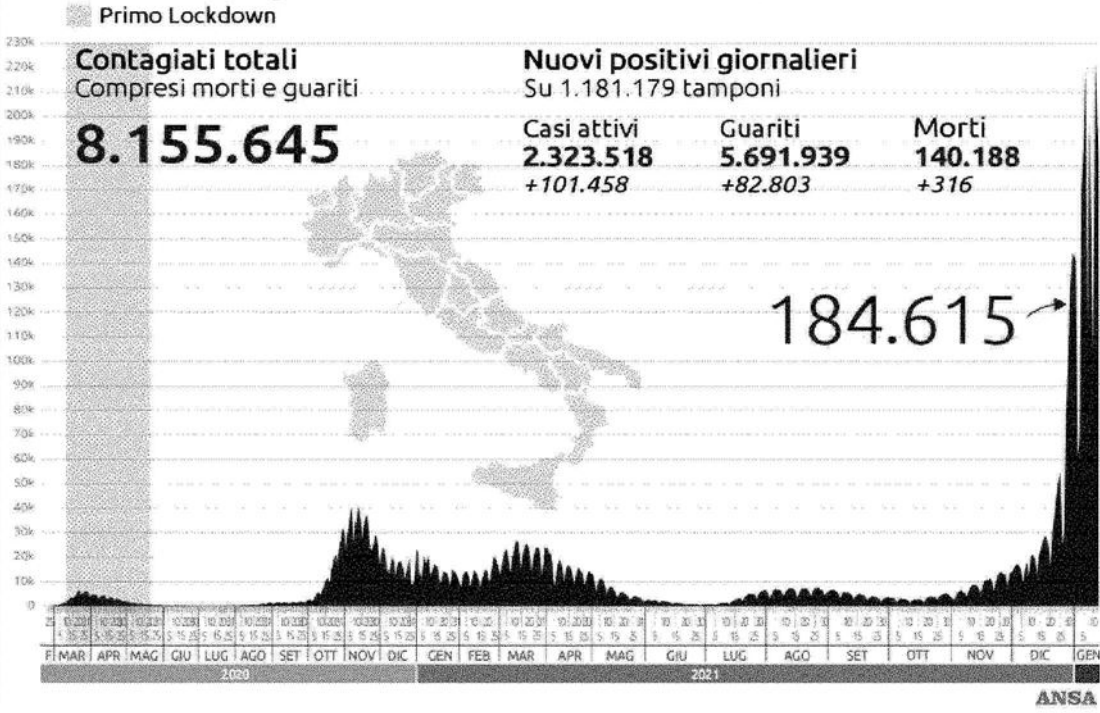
Primo Lockdown

230k
220k
210k
200k
190k
180k
170k
160k
150k
140k
130k
120k
110k
100k
90k
80k
70k
60k
50k
40k
30k
20k
10k
0

Contagiati totali
Compresi morti e guariti

8.155.645

Nuovi positivi giornalieri
Su 1.181.179 tamponi

Casi attivi
2.323.518
+101.458

Guariti
5.691.939
+82.803

Morti
140.188
+316

184.615

F MAR APR MAG GIU LUG AGO SET OTT NOV DIC GEN FEB MAR APR MAG GIU LUG AGO SET OTT NOV DIC GEN

2020

2021

ANSA